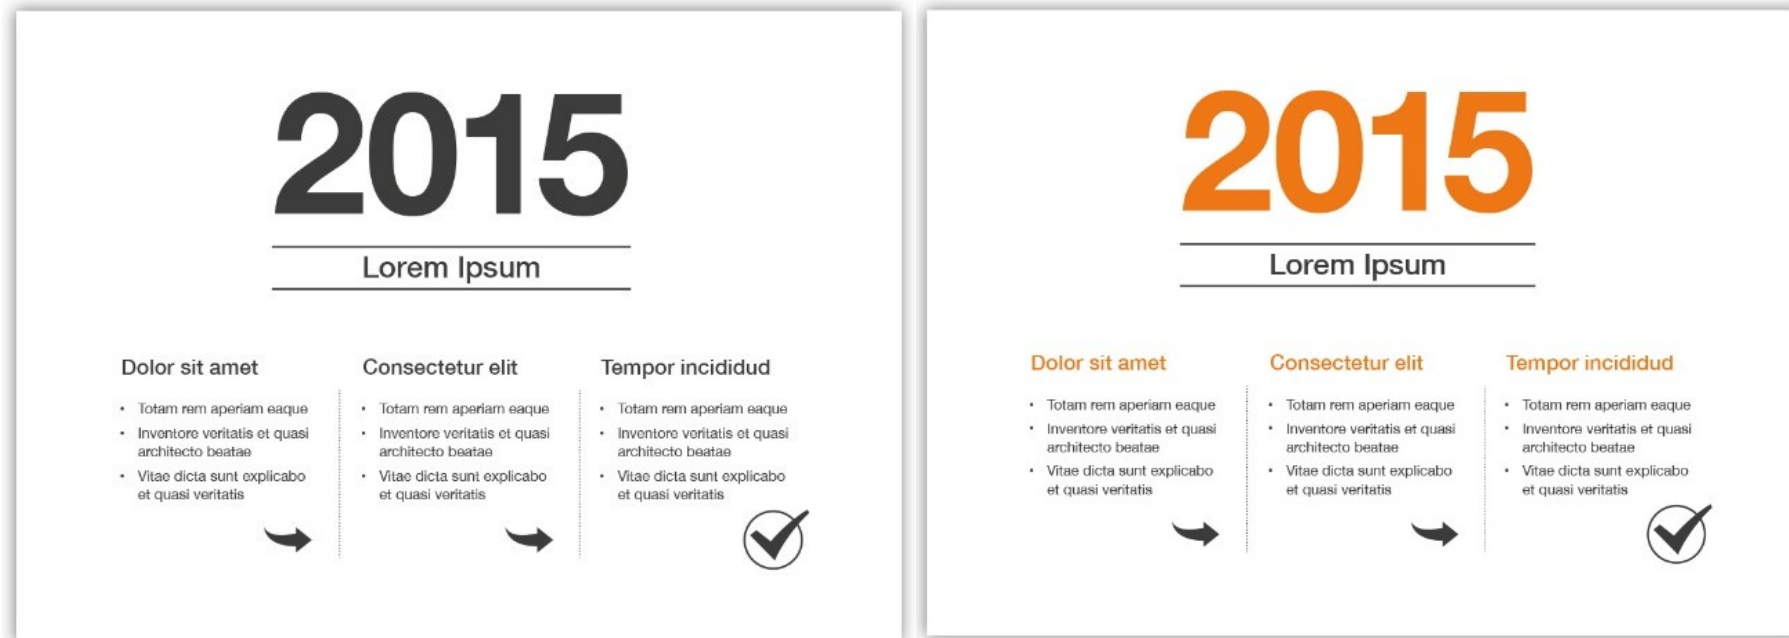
2015

Lorem Ipsum

Dolor sit amet

- Totam rem aperiam eaque
- Inventore veritatis et quasi architecto beatae
- Vitae dicta sunt explicabo et quasi veritatis

Consectetur elit

- Totam rem aperiam eaque
- Inventore veritatis et quasi architecto beatae
- Vitae dicta sunt explicabo et quasi veritatis

Tempor incididud

- Totam rem aperiam eaque
- Inventore veritatis et quasi architecto beatae
- Vitae dicta sunt explicabo et quasi veritatis

2015

Lorem Ipsum

Dolor sit amet

- Totam rem aperiam eaque
- Inventore veritatis et quasi architecto beatae
- Vitae dicta sunt explicabo et quasi veritatis

Consectetur elit

- Totam rem aperiam eaque
- Inventore veritatis et quasi architecto beatae
- Vitae dicta sunt explicabo et quasi veritatis

Tempor incididud

- Totam rem aperiam eaque
- Inventore veritatis et quasi architecto beatae
- Vitae dicta sunt explicabo et quasi veritatis